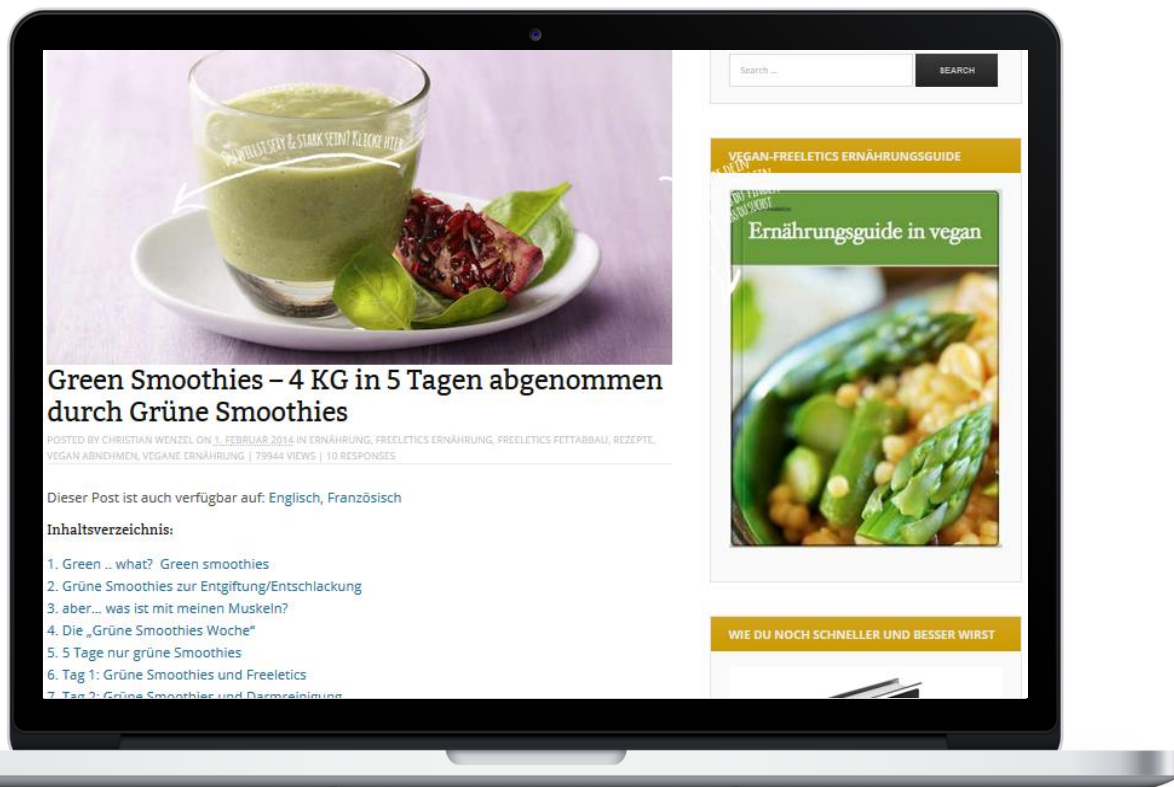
DU WILLST SEXY & STARK SEIN? KLICKE HIER

Green Smoothies – 4 KG in 5 Tagen abgenommen durch Grüne Smoothies

POSTED BY CHRISTIAN WENZEL ON 1. FEBRUAR 2014 IN ERNÄHRUNG, FREELETICS ERNÄHRUNG, FREELETICS FETTABBAU, REZEPTE, VEGAN ABNEHMEN, VEGANE ERNÄHRUNG | 79944 VIEWS | 10 RESPONSES

Dieser Post ist auch verfügbar auf: Englisch, Französisch

Inhaltsverzeichnis:

1. Green .. what? Green smoothies
2. Grüne Smoothies zur Entgiftung/Entschlackung
3. aber… was ist mit meinen Muskeln?
4. Die „Grüne Smoothies Woche"
5. 5 Tage nur grüne Smoothies
6. Tag 1: Grüne Smoothies und Freeletics
7. Tag 2: Grüne Smoothies und Darmreinigung

Search ...

SEARCH

VEGAN-FREELETICS ERNÄHRUNGSGUIDE

Ernährungsguide in vegan

WIE DU NOCH SCHNELLER UND BESSER WIRST